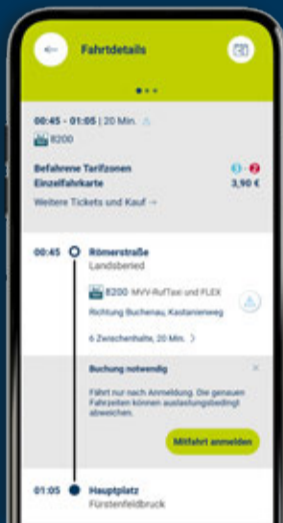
Fahrtdetails

00:45 - 01:05 | 20 Min.
8200

Befahrene Tarifzonen
Einzelfahrkarte
3,90 €
Weitere Tickets und Kauf →

00:45 Römerstraße
Landsberied

8200 MVV-RufTaxi und FLEX
Richtung Buchenau, Kastanienweg

6 Zwischenhalte, 20 Min. >

Buchung notwendig
Fährt nur nach Anmeldung. Die genauen Fahrzeiten können auslastungsbedingt abweichen.

Mitfahrt anmelden

01:05 Hauptplatz
Fürstenfeldbruck